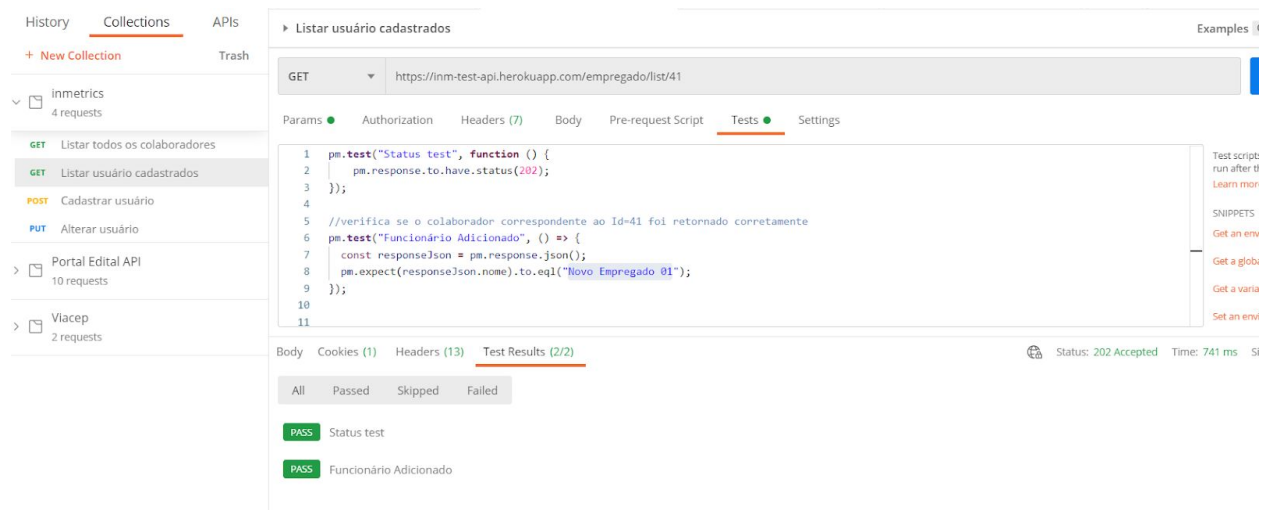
History Collections APIs

+ New Collection Trash

inmetrics
4 requests

GET Listar todos os colaboradores
GET Listar usuário cadastrados
POST Cadastrar usuário
PUT Alterar usuário

Portal Edital API
10 requests

Viacep
2 requests

▸ Listar usuário cadastrados

Examples

GET https://inm-test-api.herokuapp.com/empregado/list/41

Params ● Authorization Headers (7) Body Pre-request Script Tests ● Settings

1 pm.test("Status test", function () {
2     pm.response.to.have.status(202);
3 });
4
5 //verifica se o colaborador correspondente ao Id=41 foi retornado corretamente
6 pm.test("Funcionário Adicionado", () => {
7   const responseJson = pm.response.json();
8   pm.expect(responseJson.nome).to.eql("Novo Empregado 01");
9 });
10
11

Test script
run after t
Learn mor

SNIPPETS
Get an env
Get a glob
Get a vari
Set an env

Body Cookies (1) Headers (13) Test Results (2/2)

Status: 202 Accepted Time: 741 ms Si

All Passed Skipped Failed

PASS Status test

PASS Funcionário Adicionado